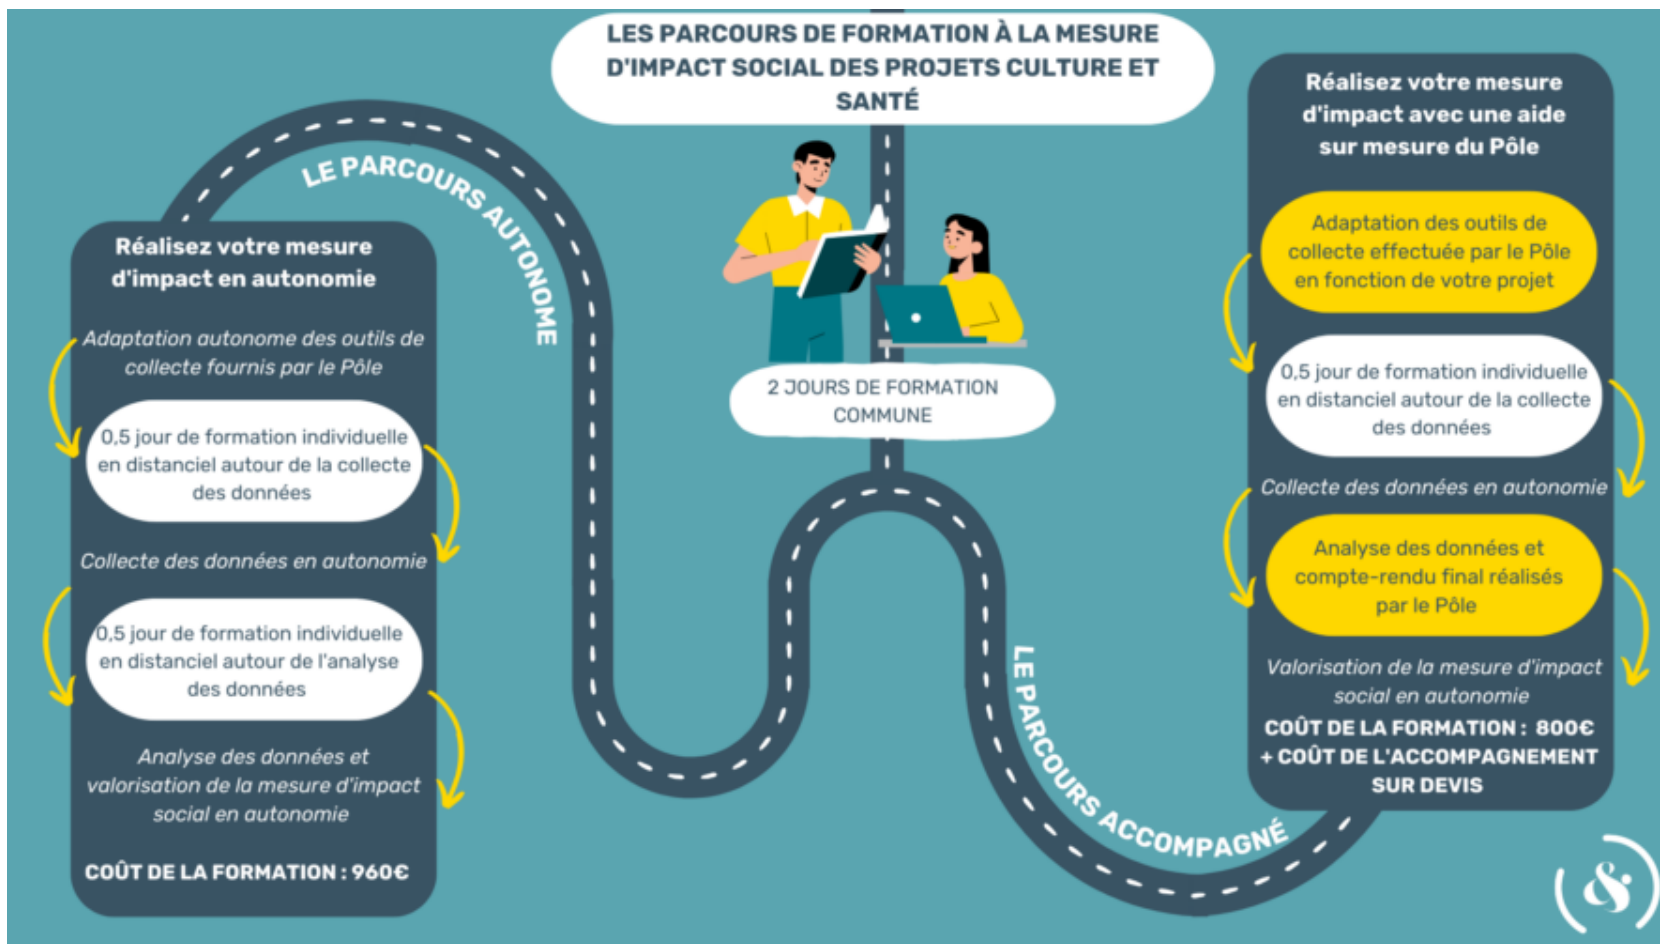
LES PARCOURS DE FORMATION À LA MESURE D'IMPACT SOCIAL DES PROJETS CULTURE ET SANTÉ

LE PARCOURS AUTONOME

Réalisez votre mesure d'impact en autonomie

Adaptation autonome des outils de collecte fournis par le Pôle

0,5 jour de formation individuelle en distanciel autour de la collecte des données

Collecte des données en autonomie

0,5 jour de formation individuelle en distanciel autour de l'analyse des données

Analyse des données et valorisation de la mesure d'impact social en autonomie

COÛT DE LA FORMATION : 960€

2 JOURS DE FORMATION COMMUNE

LE PARCOURS ACCOMPAGNÉ

Réalisez votre mesure d'impact avec une aide sur mesure du Pôle

Adaptation des outils de collecte effectuée par le Pôle en fonction de votre projet

0,5 jour de formation individuelle en distanciel autour de la collecte des données

Collecte des données en autonomie

Analyse des données et compte-rendu final réalisés par le Pôle

Valorisation de la mesure d'impact social en autonomie

COÛT DE LA FORMATION : 800€ + COÛT DE L'ACCOMPAGNEMENT SUR DEVIS

(&)